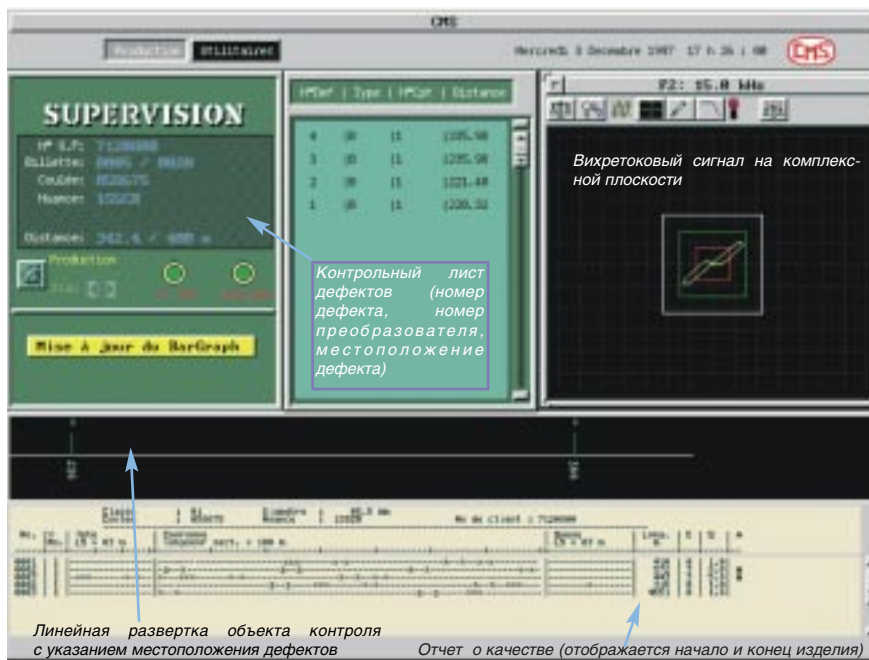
CMS

Production Utilitaires

Mercredi 3 Decembre 1997 17 h 26 : 08

CMS

SUPERVISION

N° O.F: 71286088
Billette: 00665 / 00159
Coulée: 0536675
Nuance: 15528

Distance: 362.6 / 400 m

Production

Mise à jour du BarGraph

N°Def | Type | N°Cpt | Distance

4 | 8 | 1 | 105.98
3 | 8 | 1 | 105.98
2 | 8 | 1 | 121.40
1 | 8 | 1 | 228.32

F2: 55.0 kHz

Вихретоковый сигнал на комплексной плоскости

Контрольный лист дефектов (номер дефекта, номер преобразователя, местоположение дефекта)

No de client : 7120000

Линейная развертка объекта контроля с указанием местоположения дефектов

Отчет о качестве (отображается начало и конец изделия)